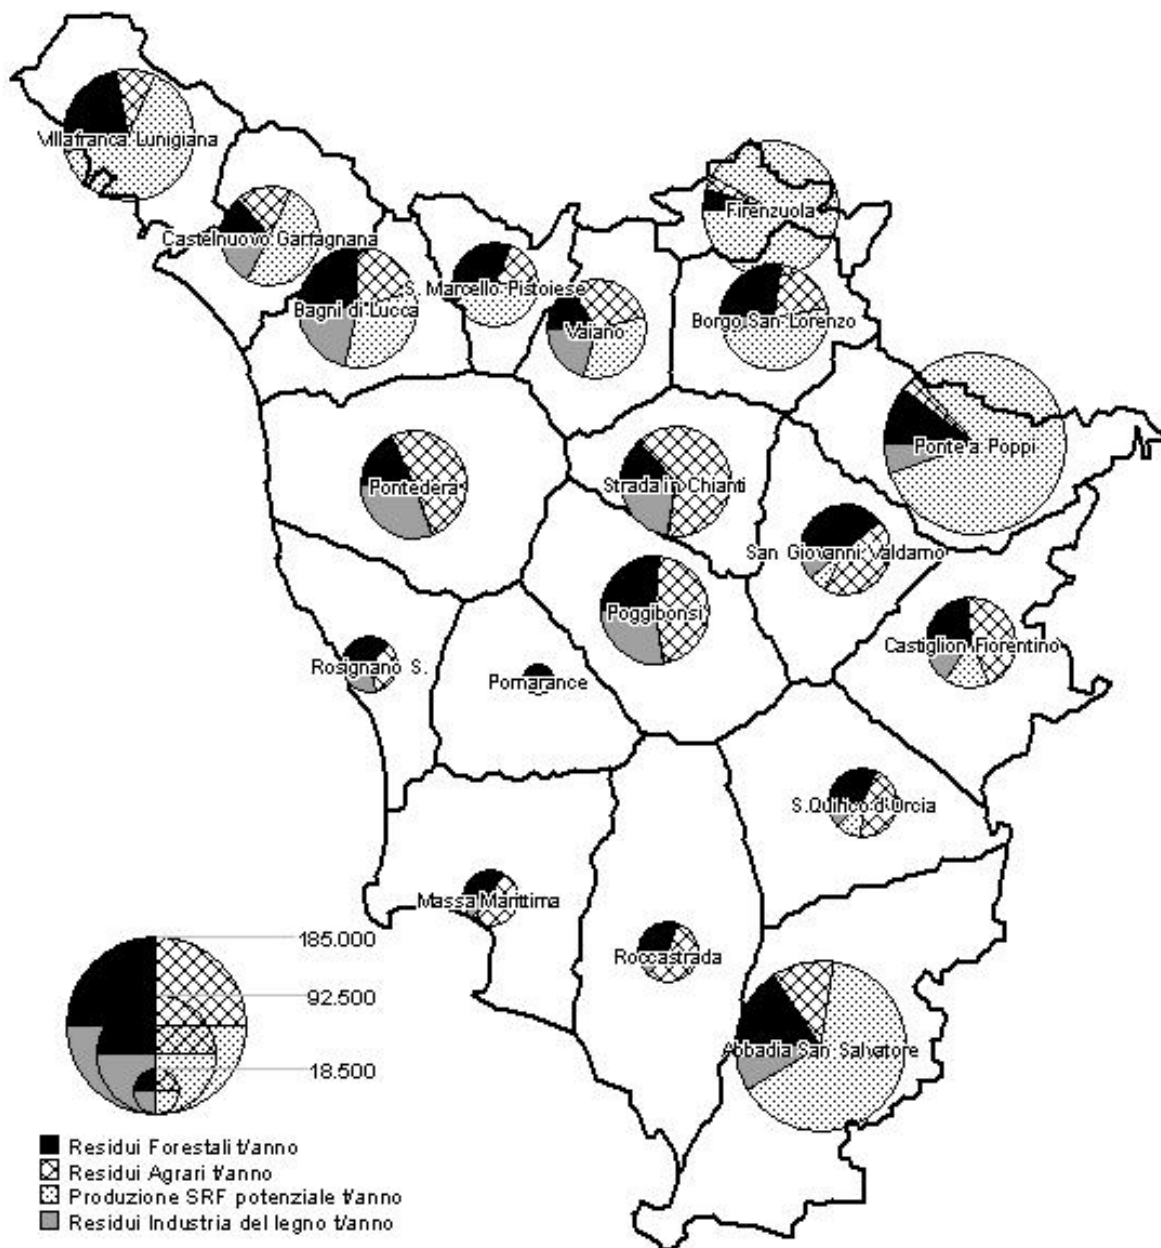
Villafranca Lunigiana
Firenzuola
Castelnuovo Garfagnana
Bagni di Lucca
S. Marcello Pistoiese
Vaiano
Borgo San Lorenzo
Ponte a Poppi
Pontedera
Strada in Chianti
San Giovanni Valdarno
Poggibonsi
Castiglion Fiorentino
Rosignano S.
Pomarance
S.Quirico d'Orcia
Massa Marittima
Roccastrada
Abbadia San Salvatore
185.000
92.500
18.500
Residui Forestali t/anno
Residui Agrari t/anno
Produzione SRF potenziale t/anno
Residui Industria del legno t/anno